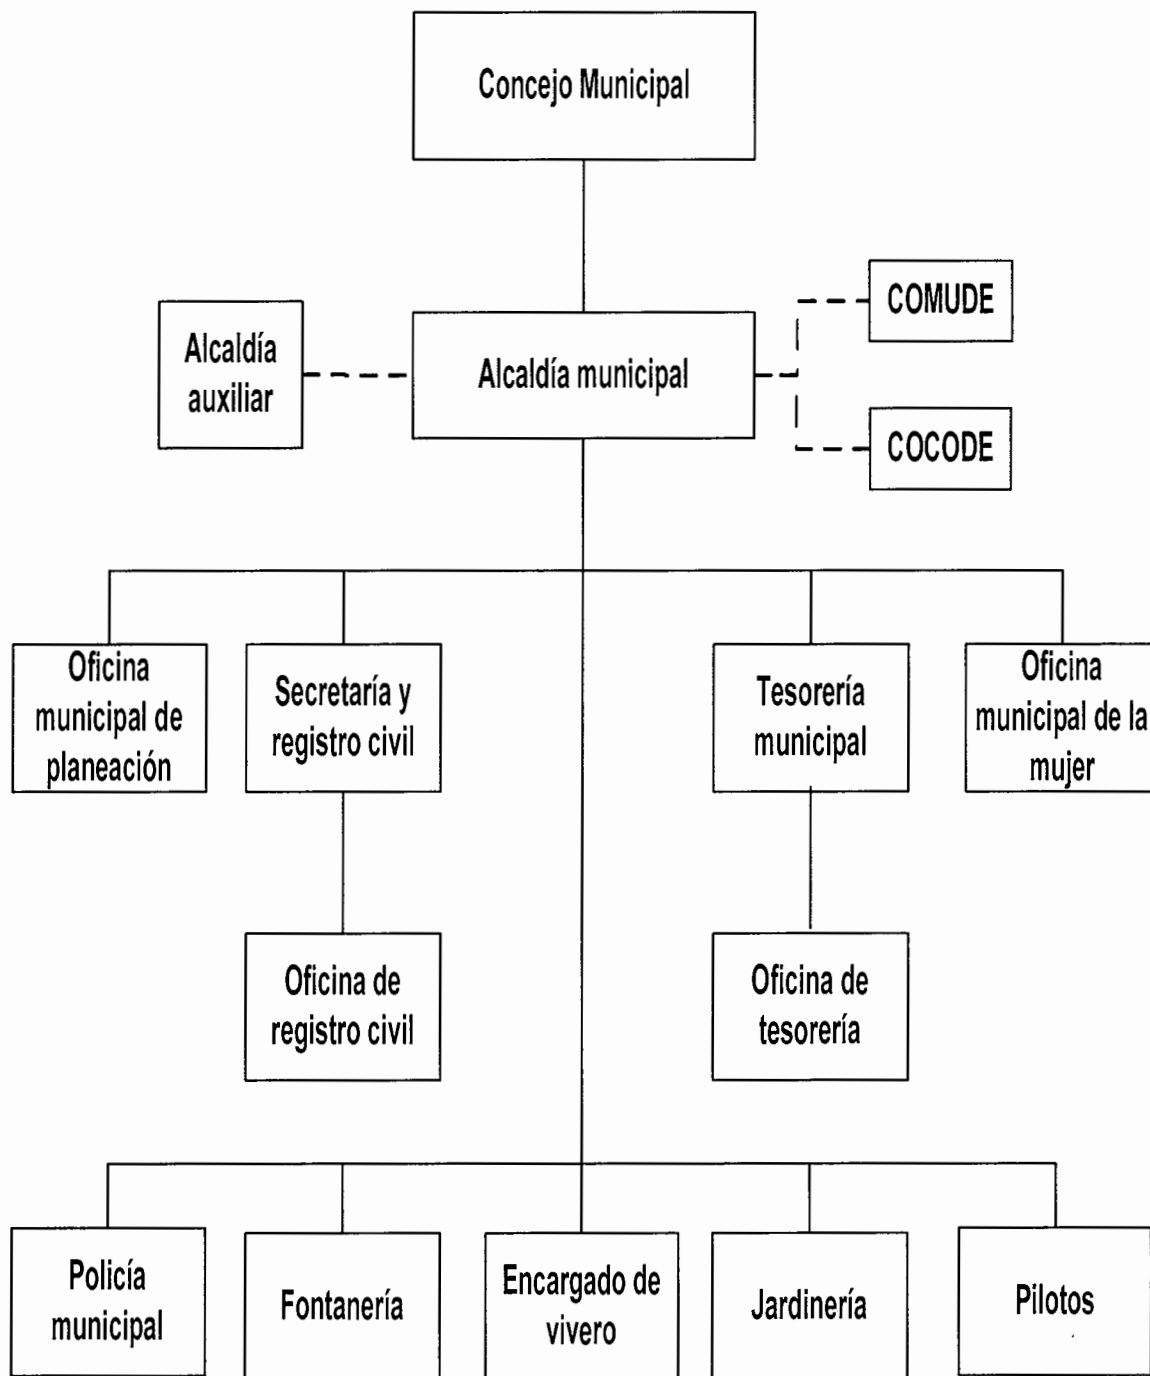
Concejo Municipal

Alcaldía auxiliar

Alcaldía municipal

COMUDE

COCODE

Oficina municipal de planeación

Secretaría y registro civil

Tesorería municipal

Oficina municipal de la mujer

Oficina de registro civil

Oficina de tesorería

Policía municipal

Fontanería

Encargado de vivero

Jardinería

Pilotos